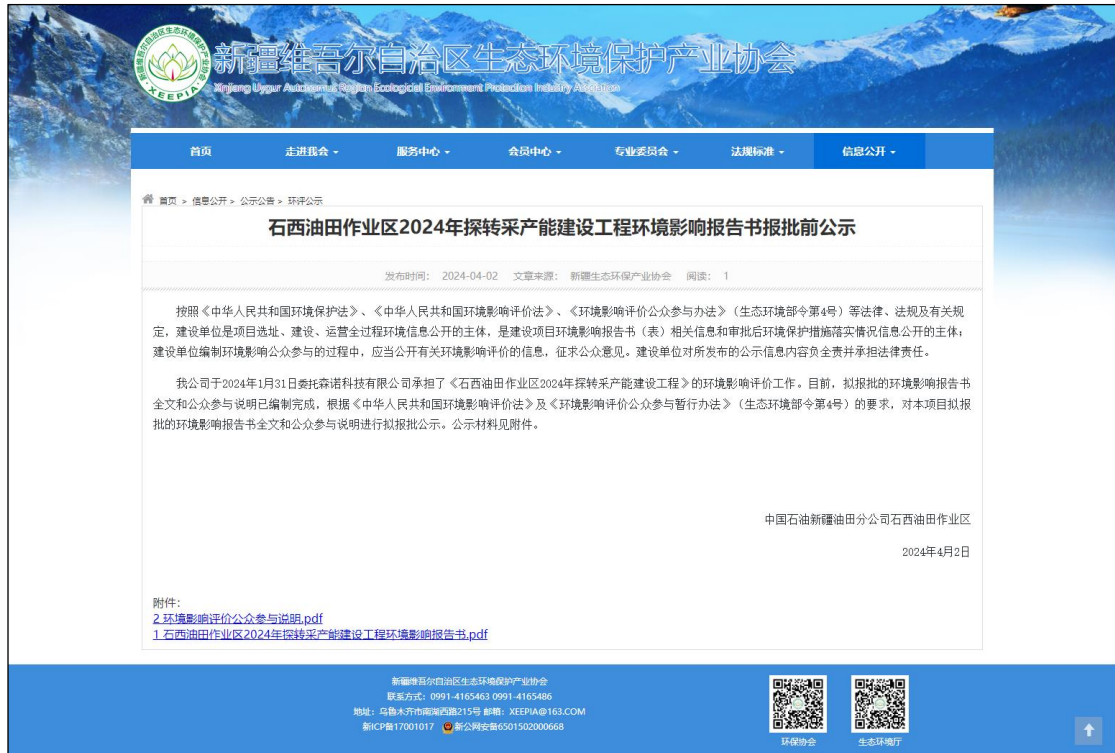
新疆维吾尔自治区生态环境保护产业协会
XEEPIA
Xinjiang Uygur Autonomous Region Ecological Environment Protection Industry Association
新疆维吾尔自治区生态环境保护产业协会

首页 走进我会 服务中心 会员中心 专业委员会 法规标准 信息公开

首页 > 信息公开 > 公示公告 > 环评公示

石西油田作业区2024年探转采产能建设工程环境影响报告书报批前公示

发布时间：2024-04-02 文章来源：新疆生态环保产业协会 阅读：1

按照《中华人民共和国环境保护法》、《中华人民共和国环境影响评价法》、《环境影响评价公众参与办法》（生态环境部令第4号）等法律、法规及有关规定，建设单位是项目选址、建设、运营全过程环境信息公开的主体，是建设项目环境影响报告书（表）相关信息和审批后环境保护措施落实情况信息公开的主体；建设单位编制环境影响公众参与的过程中，应当公开有关环境影响评价的信息，征求公众意见。建设单位对所发布的公示信息内容负全责并承担法律责任。

我公司于2024年1月31日委托森诺科技有限公司承担了《石西油田作业区2024年探转采产能建设工程》的环境影响评价工作。目前，拟报批的环境影响报告书全文和公众参与说明已编制完成，根据《中华人民共和国环境影响评价法》及《环境影响评价公众参与暂行办法》（生态环境部令第4号）的要求，对本项目拟报批的环境影响报告书全文和公众参与说明进行拟报批公示。公示材料见附件。

中国石油新疆油田分公司石西油田作业区

2024年4月2日

附件：
2 环境影响评价公众参与说明.pdf
1 石西油田作业区2024年探转采产能建设工程环境影响报告书.pdf

新疆维吾尔自治区生态环境保护产业协会
联系方式：0991-4165463 0991-4165486
地址：乌鲁木齐市南湖西路215号 邮箱：XEEPIA@163.COM
新ICP备17001017 新公网安备6501502000668

环保协会 生态环境厅